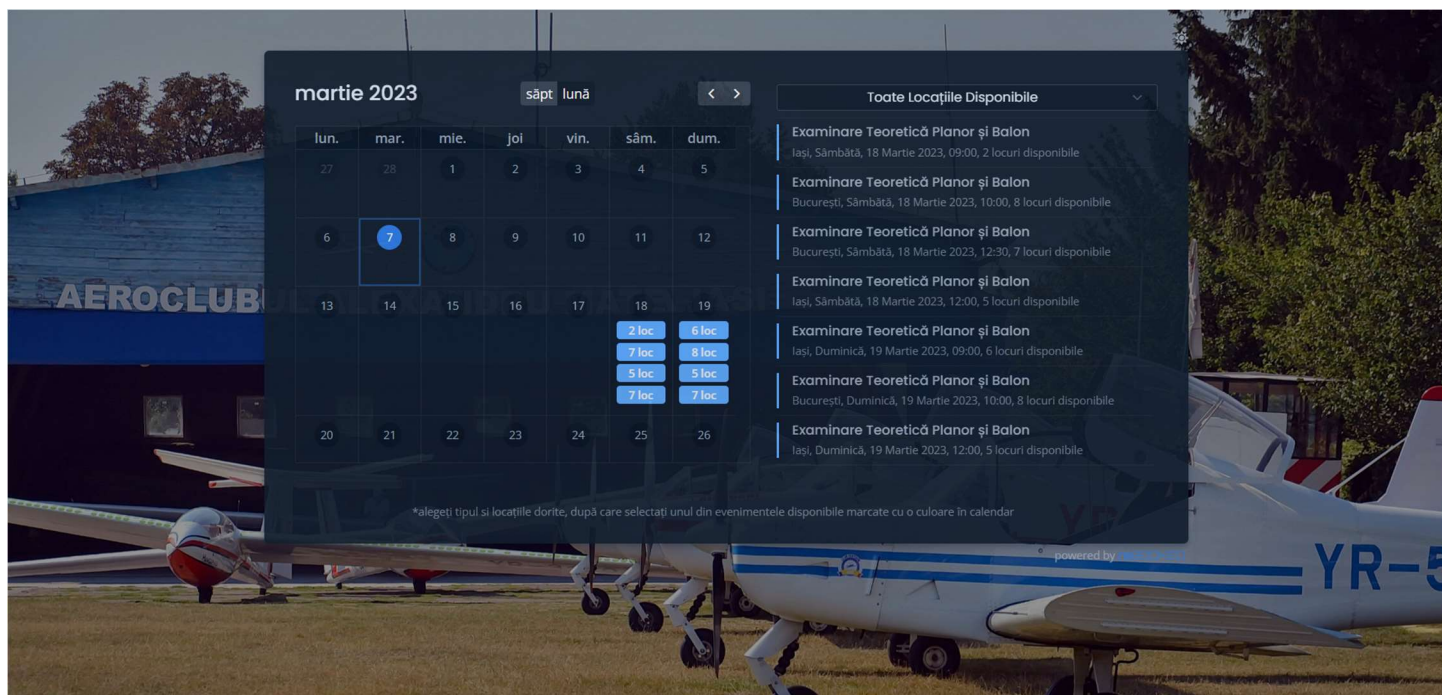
martie 2023

săpt lună

< >

| lun. | mar. | mie. | joi | vin. | sâm. | dum. |
|---|---|---|---|---|---|---|
| 27 | 28 | 1 | 2 | 3 | 4 | 5 |
| 6 | 7 | 8 | 9 | 10 | 11 | 12 |
| 13 | 14 | 15 | 16 | 17 | 18 2 loc 7 loc 5 loc 7 loc | 19 6 loc 8 loc 5 loc 7 loc |
| 20 | 21 | 22 | 23 | 24 | 25 | 26 |

Toate Locațiile Disponibile

Examinare Teoretică Planor și Balon
Iași, Sâmbătă, 18 Martie 2023, 09:00, 2 locuri disponibile

Examinare Teoretică Planor și Balon
București, Sâmbătă, 18 Martie 2023, 10:00, 8 locuri disponibile

Examinare Teoretică Planor și Balon
București, Sâmbătă, 18 Martie 2023, 12:30, 7 locuri disponibile

Examinare Teoretică Planor și Balon
Iași, Sâmbătă, 18 Martie 2023, 12:00, 5 locuri disponibile

Examinare Teoretică Planor și Balon
Iași, Duminică, 19 Martie 2023, 09:00, 6 locuri disponibile

Examinare Teoretică Planor și Balon
București, Duminică, 19 Martie 2023, 10:00, 8 locuri disponibile

Examinare Teoretică Planor și Balon
Iași, Duminică, 19 Martie 2023, 12:00, 5 locuri disponibile

*alegeți tipul si locațiile dorite, după care selectați unul din evenimentele disponibile marcate cu o culoare în calendar

powered by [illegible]

AEROCLUBUL

YR-5